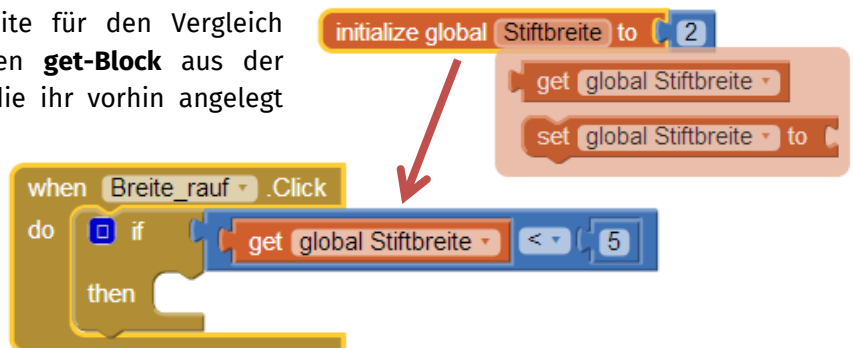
ite für den Vergleich en **get-Block** aus der lie ihr vorhin angelegt

initialize global Stiftbreite to 2

get global Stiftbreite

set global Stiftbreite to

when Breite_rauf .Click
do if get global Stiftbreite < 5
then